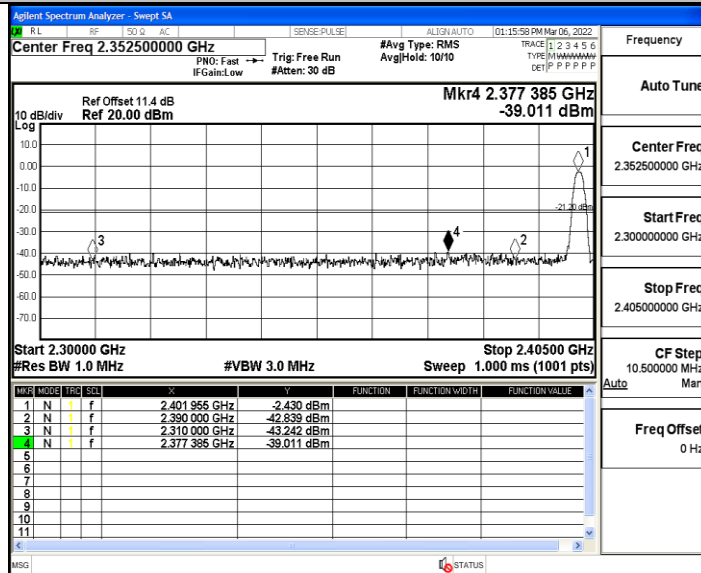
Agilent Spectrum Analyzer - Swept SA

RL RF 50 Ω AC SENSE:PULSE ALIGN AUTO 01:15:58 PM Mar 06, 2022

Center Freq 2.352500000 GHz

PNO: Fast
IFGain:Low

Trig: Free Run
#Atten: 30 dB

#Avg Type: RMS
Avg|Hold: 10/10

TRACE 1 2 3 4 5 6
TYPE M WWWWW
DET P P P P P P

Frequency

Auto Tune

Mkr4 2.377 385 GHz
-39.011 dBm

Ref Offset 11.4 dB
10 dB/div Ref 20.00 dBm
Log

10.0
0.00
-10.0
-20.0
-30.0
-40.0
-50.0
-60.0
-70.0

-21.30 dBm

1
2
3
4

Center Freq
2.352500000 GHz

Start Freq
2.300000000 GHz

Stop Freq
2.405000000 GHz

CF Step
10.500000 MHz
Auto Man

Freq Offset
0 Hz

Start 2.30000 GHz
#Res BW 1.0 MHz
#VBW 3.0 MHz
Stop 2.40500 GHz
Sweep 1.000 ms (1001 pts)

| MKR | MODE | TRC | SCL | X | Y | FUNCTION | FUNCTION WIDTH | FUNCTION VALUE |
|---|---|---|---|---|---|---|---|---|
| 1 | N | 1 | f | 2.401 955 GHz | -2.430 dBm | | | |
| 2 | N | 1 | f | 2.390 000 GHz | -42.839 dBm | | | |
| 3 | N | 1 | f | 2.310 000 GHz | -43.242 dBm | | | |
| 4 | N | 1 | f | 2.377 385 GHz | -39.011 dBm | | | |
| 5 | | | | | | | | |
| 6 | | | | | | | | |
| 7 | | | | | | | | |
| 8 | | | | | | | | |
| 9 | | | | | | | | |
| 10 | | | | | | | | |
| 11 | | | | | | | | |

MSG STATUS